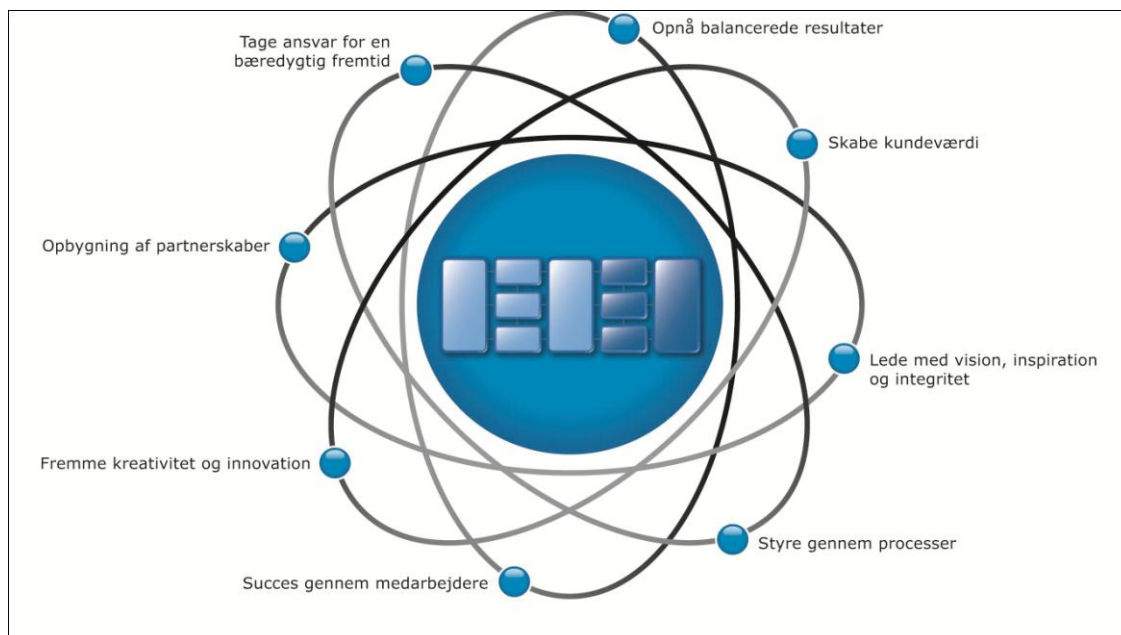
Opnå balancerede resultater

Tage ansvar for en bæredygtig fremtid

Skabe kundeværdi

Opbygning af partnerskaber

Lede med vision, inspiration og integritet

Fremme kreativitet og innovation

Styre gennem processer

Succes gennem medarbejdere